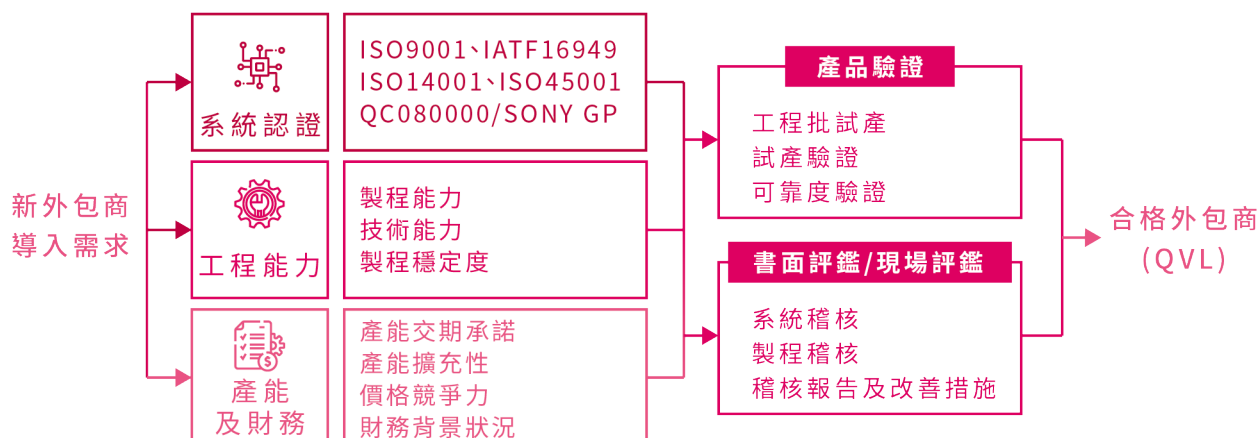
新外包商
導入需求

系統認證

ISO9001、IATF16949
ISO14001、ISO45001
QC080000/SONY GP

工程能力

製程能力
技術能力
製程穩定度

產能
及財務

產能交期承諾
產能擴充性
價格競爭力
財務背景狀況

產品驗證

工程批試產
試產驗證
可靠度驗證

書面評鑑/現場評鑑

系統稽核
製程稽核
稽核報告及改善措施

合格外包商
(QVL)